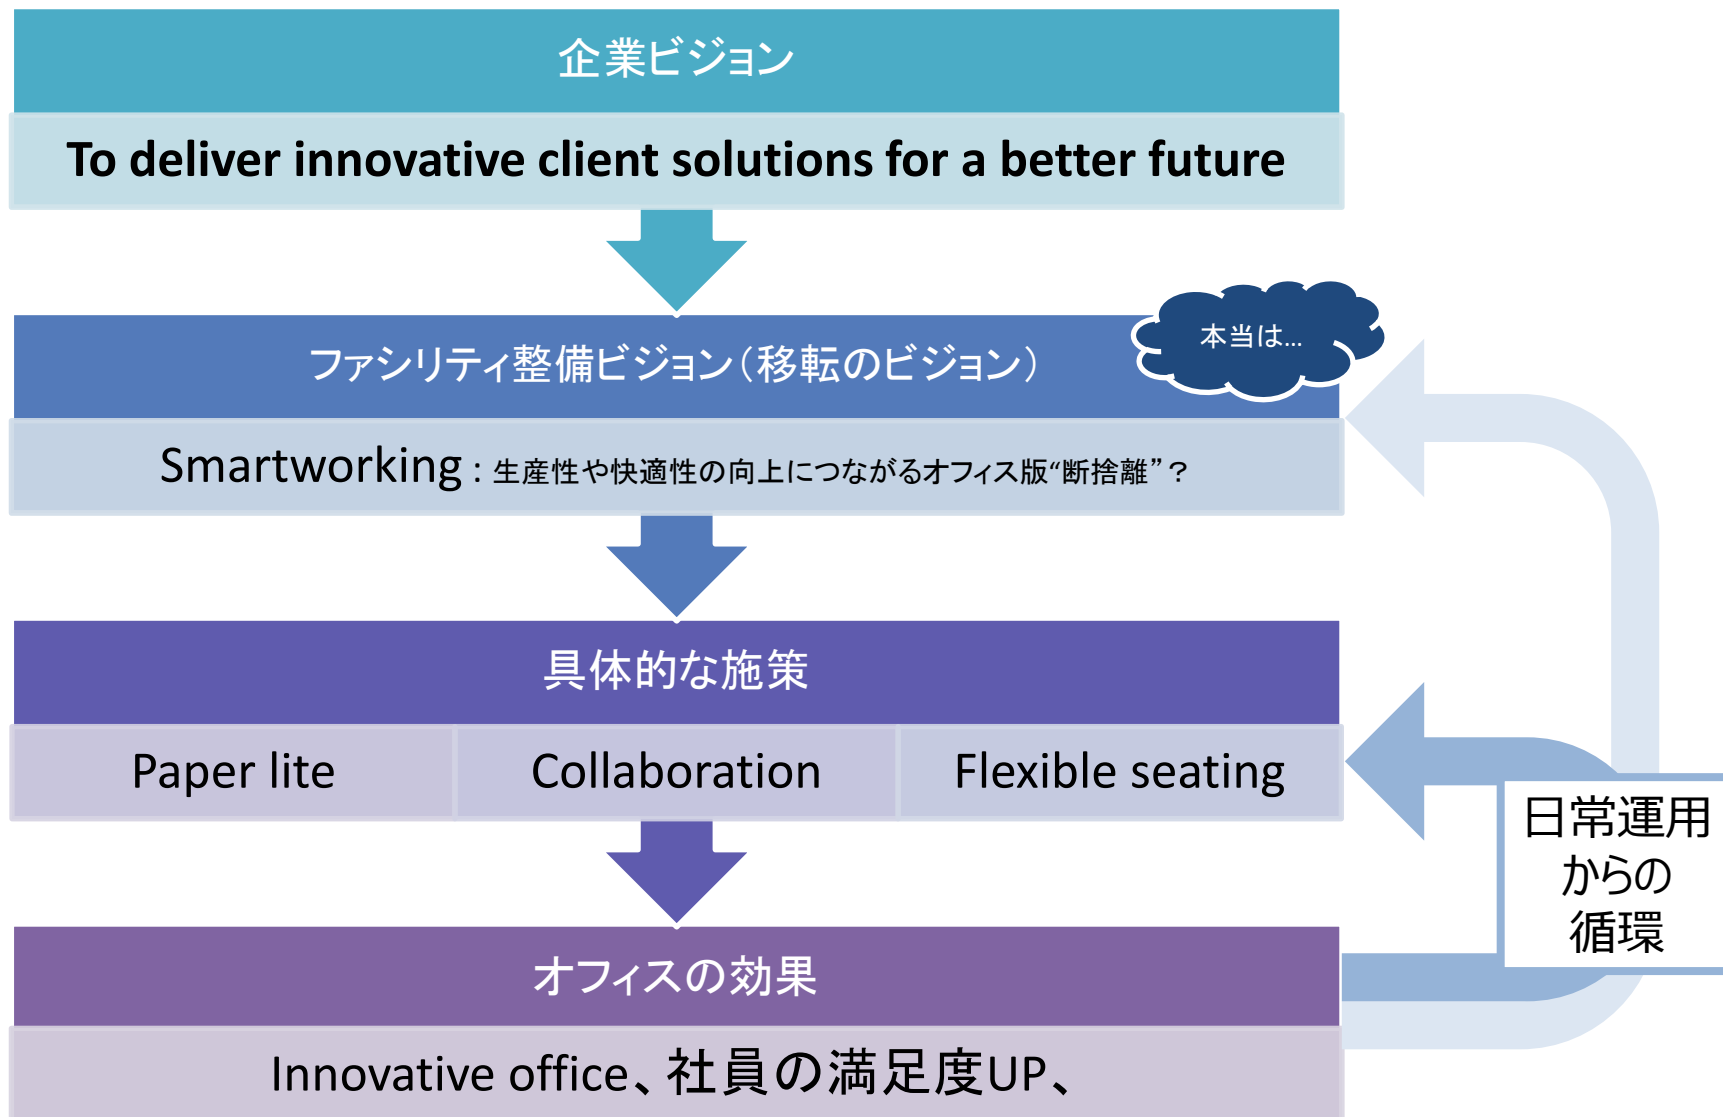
企業ビジョン

To deliver innovative client solutions for a better future

ファシリティ整備ビジョン（移転のビジョン）

本当は…

Smartworking：生産性や快適性の向上につながるオフィス版"断捨離"？

具体的な施策

| Paper lite | Collaboration | Flexible seating |
|---|---|---|

日常運用からの循環

オフィスの効果

Innovative office、社員の満足度UP、